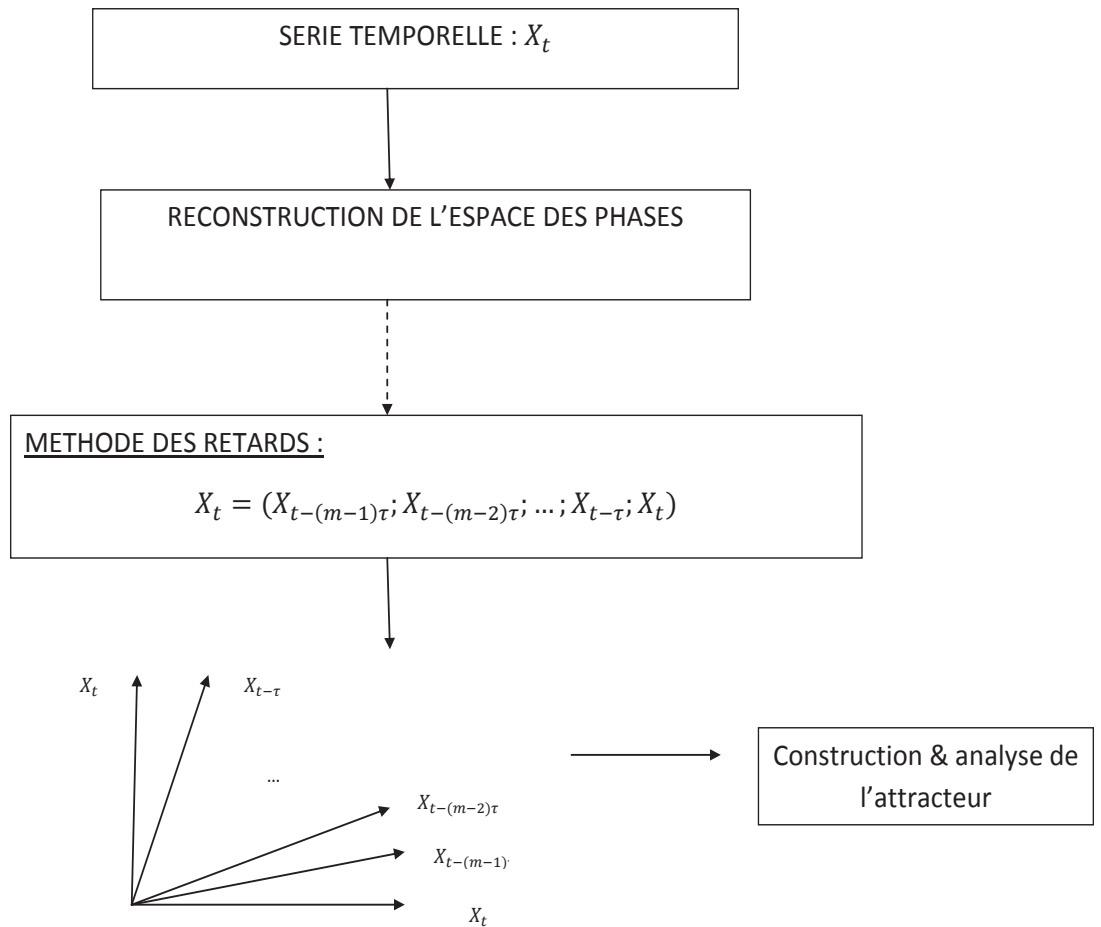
SERIE TEMPORELLE : $X_t$

RECONSTRUCTION DE L'ESPACE DES PHASES

METHODE DES RETARDS :

$X_t = (X_{t-(m-1)\tau}; X_{t-(m-2)\tau}; \dots; X_{t-\tau}; X_t)$

$X_t$

$X_{t-\tau}$

…

$X_{t-(m-2)\tau}$

$X_{t-(m-1)}$

$X_t$

Construction & analyse de l'attracteur